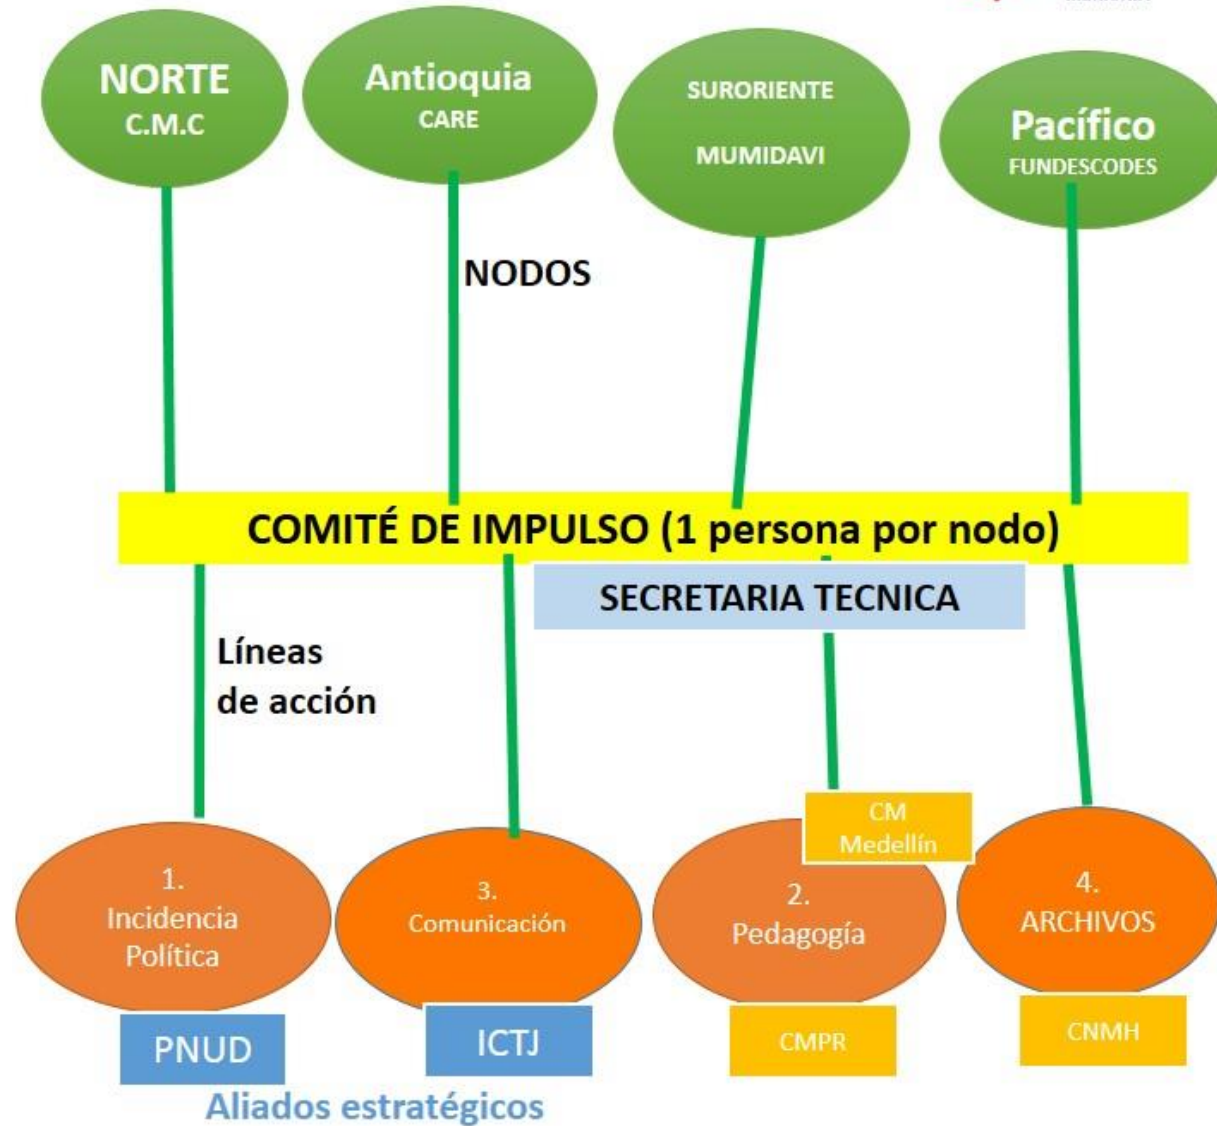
NORTE
C.M.C

Antioquia
CARE

SURORIENTE
MUMIDAVI

Pacífico
FUNDESCODES

NODOS

COMITÉ DE IMPULSO (1 persona por nodo)

SECRETARIA TECNICA

Líneas de acción

CM Medellín

1. Incidencia Política

3. Comunicación

2. Pedagogía

4. ARCHIVOS

PNUD

ICTJ

CMPR

CNMH

Aliados estratégicos